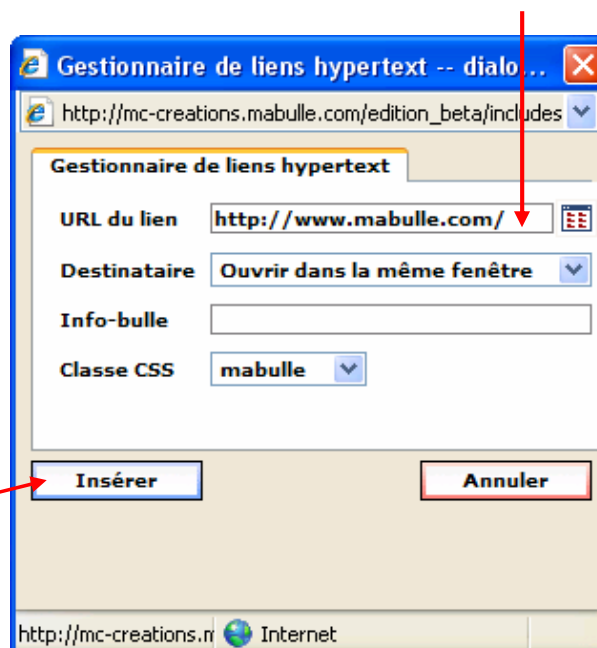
Gestionnaire de liens hypertext -- dialo...

http://mc-creations.mabulle.com/edition_beta/includes

Gestionnaire de liens hypertext

URL du lien http://www.mabulle.com/

Destinataire Ouvrir dans la même fenêtre

Info-bulle

Classe CSS mabulle

Insérer

Annuler

http://mc-creations.m

Internet